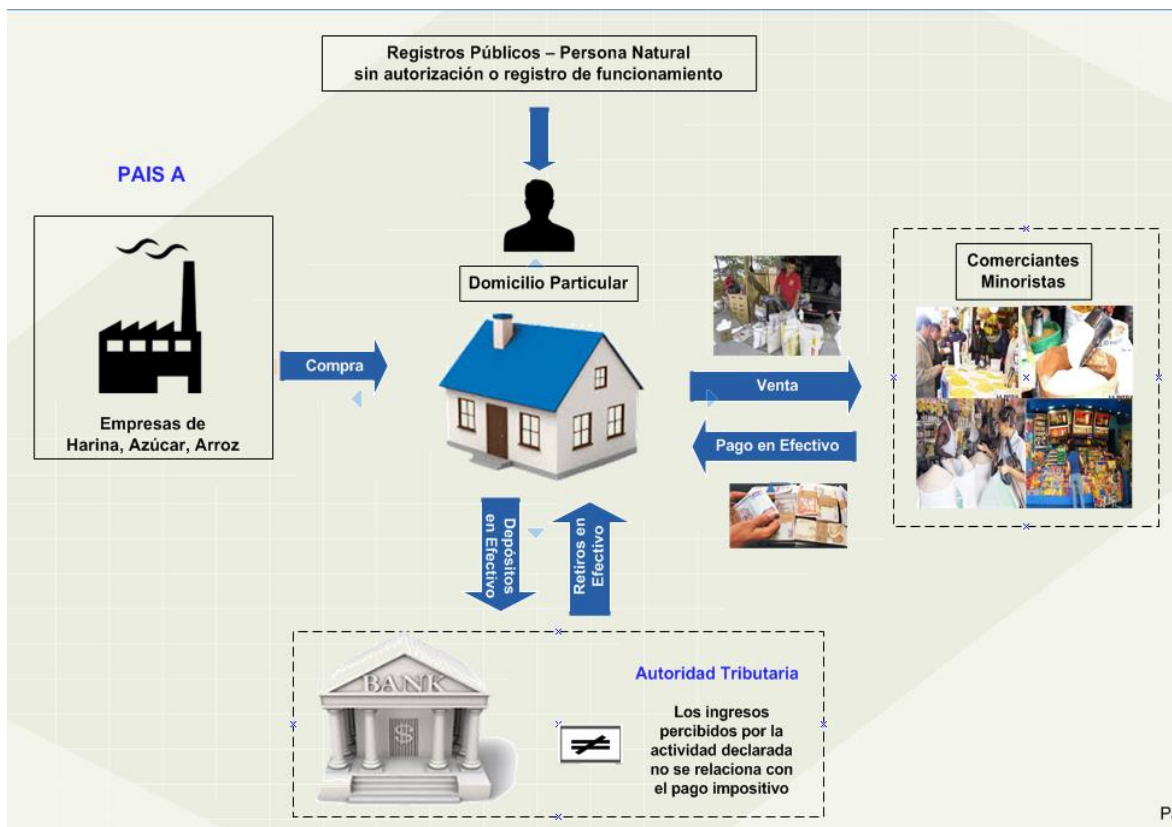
Registros Públicos – Persona Natural
sin autorización o registro de funcionamiento

PAIS A

Domicilio Particular

Comerciantes Minoristas

Compra

Venta

Pago en Efectivo

Empresas de
Harina, Azúcar, Arroz

Depósitos en Efectivo

Retiros en Efectivo

BANK

Autoridad Tributaria

$\neq$

Los ingresos percibidos por la actividad declarada no se relaciona con el pago impositivo

P